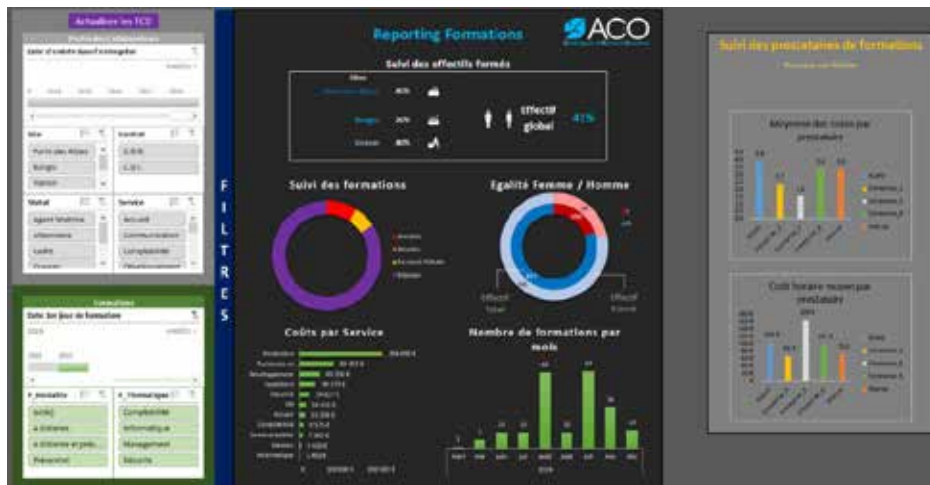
Actualiser les TCD

Date d'entrée dans l'entreprise

Site
Porte des Alpes
Bourgoin
Vienne

Contrat
CDI
CDD

Statut
Agent Maîtrise
Alternance
Cadre

Service
Accueil
Communication
Comptabilité

Formations
Date 1er jour de formation

Modalité
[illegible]
à Distance
à Distance et prés...
Présentiel

Thématique
Comptabilité
Informatique
Management
Sécurité

F
I
L
T
R
E
S

Reporting Formations

ACO

Suivi des effectifs formés

Bourgoin

Vienne

Effectif global

41%

Suivi des formations

Egalité Femme / Homme

Effectif Total

Effectif Formé

Coûts par Service

Nombre de formations par mois

Suivi des prestataires de formations

Moyenne des coûts par prestataire

Coût horaire moyen par prestataire